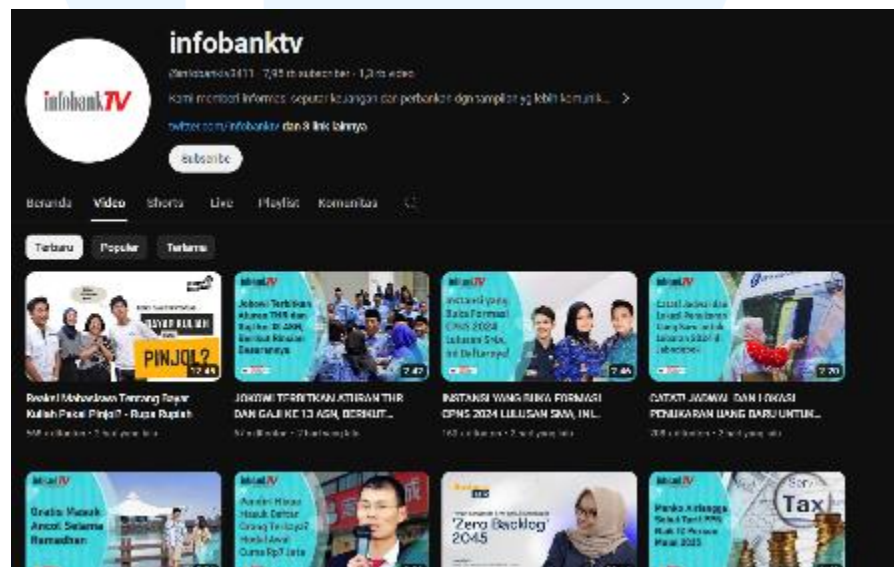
infobanktv

@infobanktv3411 · 7,95 rb subscriber · 1,3 rb video

Kami memberi informasi seputar keuangan dan perbankan dgn tampilan yg lebih komunik... >

twitter.com/infobanktv dan 8 link lainnya

Subscribe

Beranda Video Shorts Live Playlist Komunitas

Terbaru Populer Terlama

infobankTV

PINJOL?

12:49

Reaksi Mahasiswa Tentang Bayar Kuliah Pakai Pinjol? - Rupa Rupiah

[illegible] x ditonton · 2 hari yang lalu

Jokowi Terbitkan Aturan THR dan Gaji ke-13 ASN, Berikut Rincian Besarannya

2:47

JOKOWI TERBITKAN ATURAN THR DAN GAJI KE 13 ASN, BERIKUT...

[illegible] x ditonton · 2 hari yang lalu

Instansi yang Buka Formasi CPNS 2024 Lulusan SMA, Ini Daftarnya!

2:46

INSTANSI YANG BUKA FORMASI CPNS 2024 LULUSAN SMA, INI...

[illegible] x ditonton · 2 hari yang lalu

2:20

CATAT! JADWAL DAN LOKASI PENUKARAN UANG BARU UNTUK...

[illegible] x ditonton · 2 hari yang lalu

infobankTV

Gratis Masuk Ancol Selama Ramadhan

infobankTV

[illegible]

'Zero Backlog' 2045

infobankTV

Tax

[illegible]